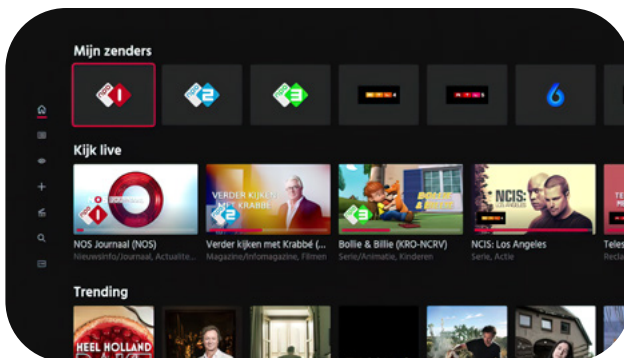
Mijn zenders

Kijk live

NOS Journaal (NOS)
Nieuwsinfo/Journaal, Actualite

Verder kijken met Krabbé (...
Magazine/Infomagazine, Filmen

Bollie & Billie (KRO-NCRV)
Serie/Animatie, Kinderen

NCIS: Los Angeles
Serie, Actie

Teles

Trending

HEEL HOLLAND BAKT